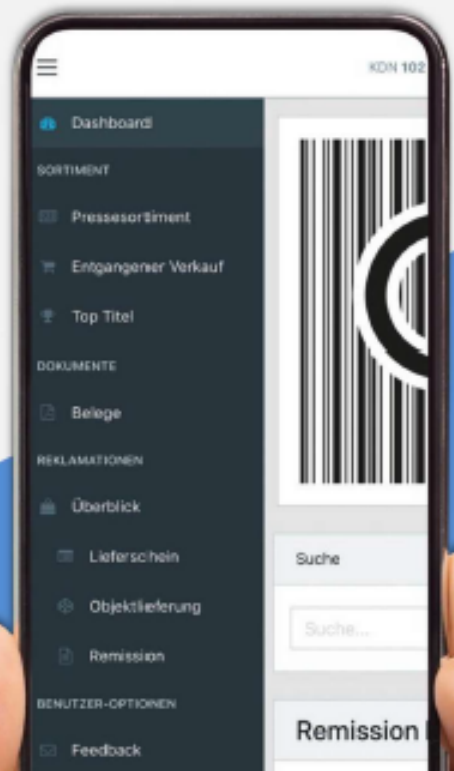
KDN 102

Dashboard

SORTIMENT

Pressesortiment

Entgangener Verkauf

Top Titel

DOKUMENTE

Belege

REKLAMATIONEN

Überblick

Lieferschein

Objektlieferung

Remission

BENUTZER-OPTIONEN

Feedback

Suche

Suche...

Remission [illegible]